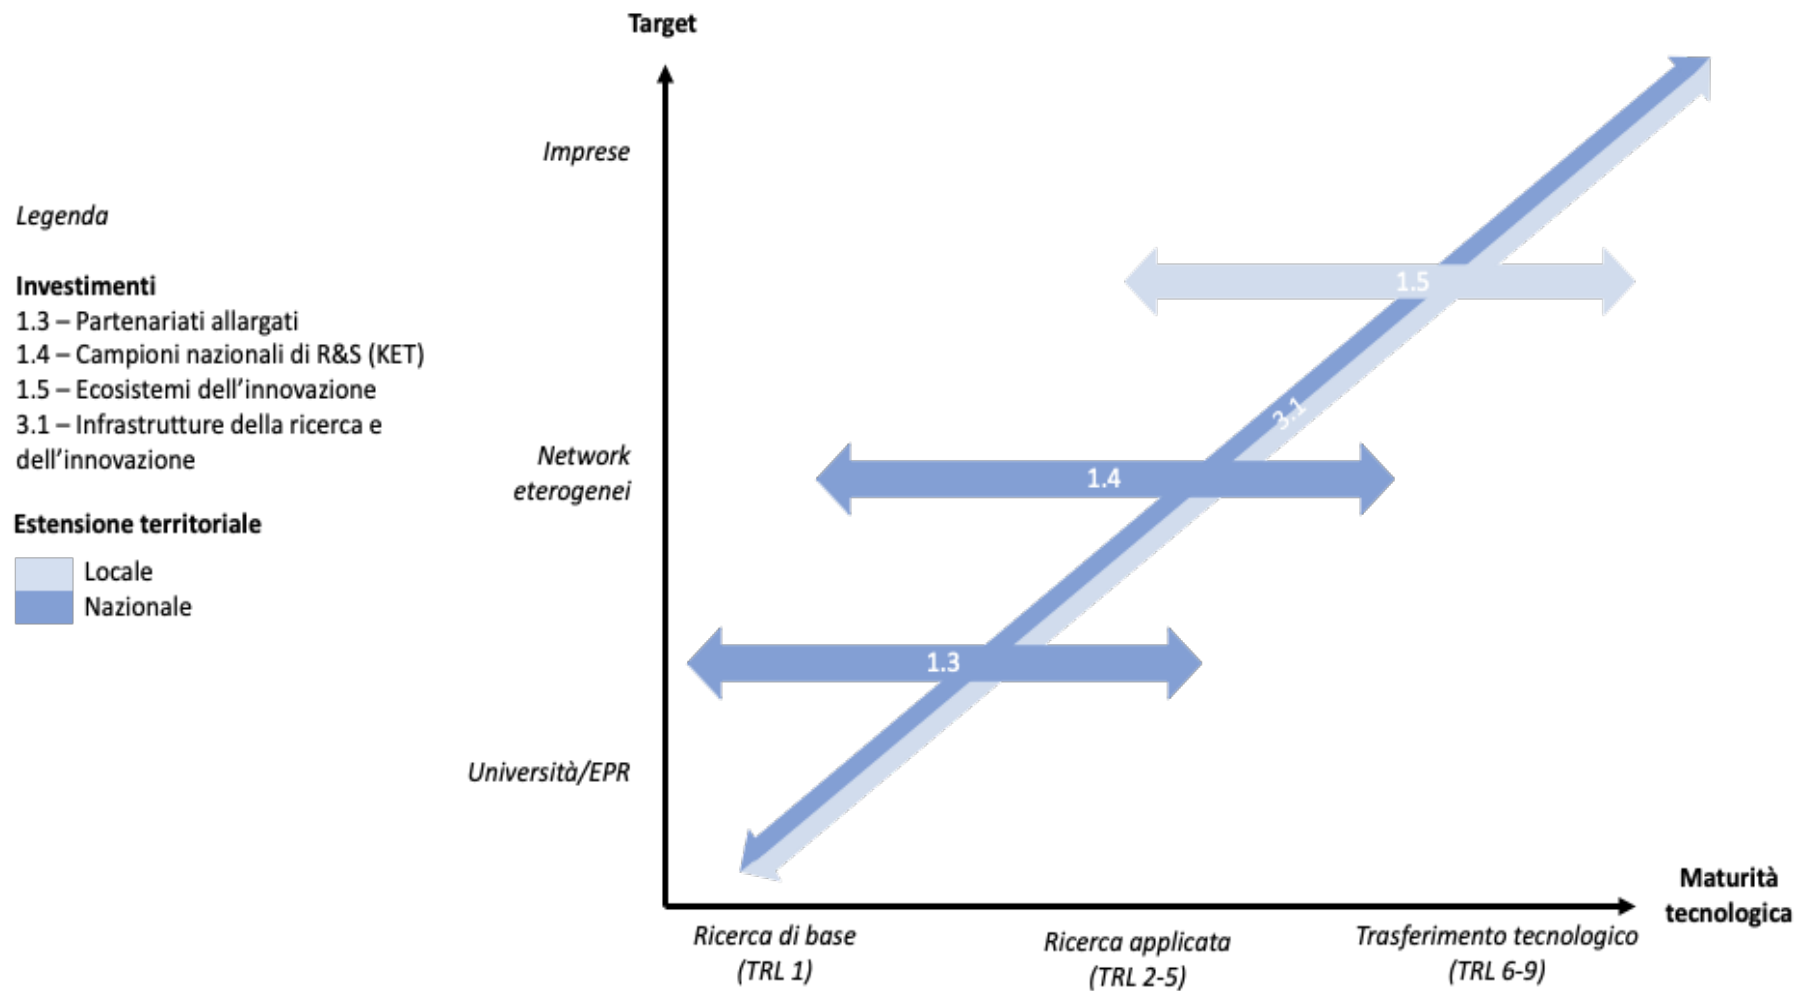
Legenda

**Investimenti**
1.3 – Partenariati allargati
1.4 – Campioni nazionali di R&S (KET)
1.5 – Ecosistemi dell'innovazione
3.1 – Infrastrutture della ricerca e dell'innovazione

**Estensione territoriale**
Locale
Nazionale

Target

Imprese

Network eterogenei

Università/EPR

1.5

3.1

1.4

1.3

Maturità tecnologica

Ricerca di base (TRL 1)

Ricerca applicata (TRL 2-5)

Trasferimento tecnologico (TRL 6-9)